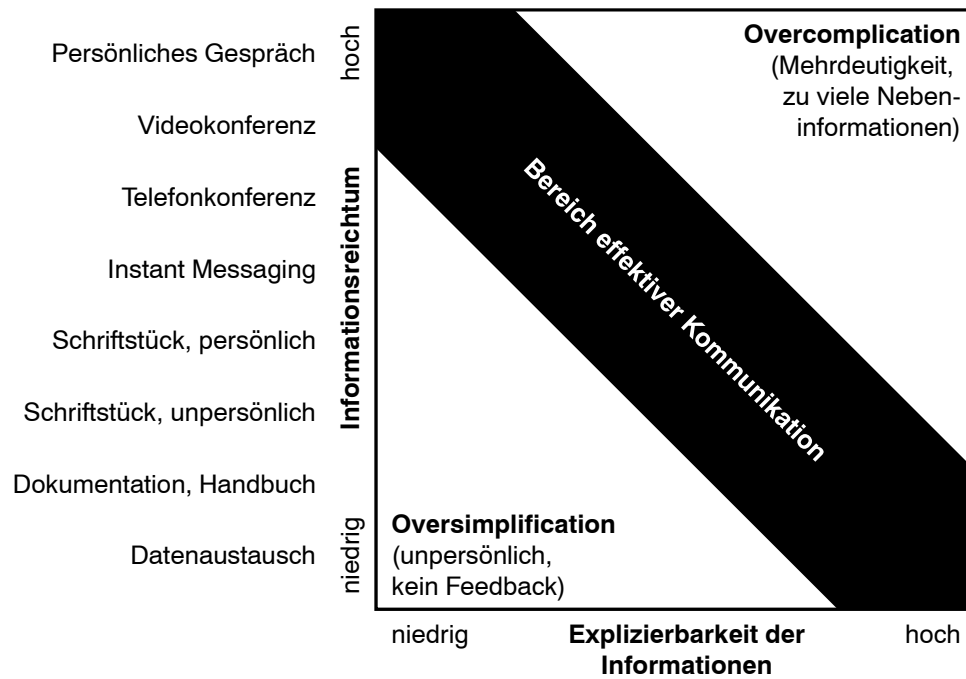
Persönliches Gespräch
Videokonferenz
Telefonkonferenz
Instant Messaging
Schriftstück, persönlich
Schriftstück, unpersönlich
Dokumentation, Handbuch
Datenaustausch

hoch
Informationsreichtum
niedrig

Overcomplication
(Mehrdeutigkeit, zu viele Nebeninformationen)

Bereich effektiver Kommunikation

Oversimplification
(unpersönlich, kein Feedback)

niedrig
Explizierbarkeit der Informationen
hoch